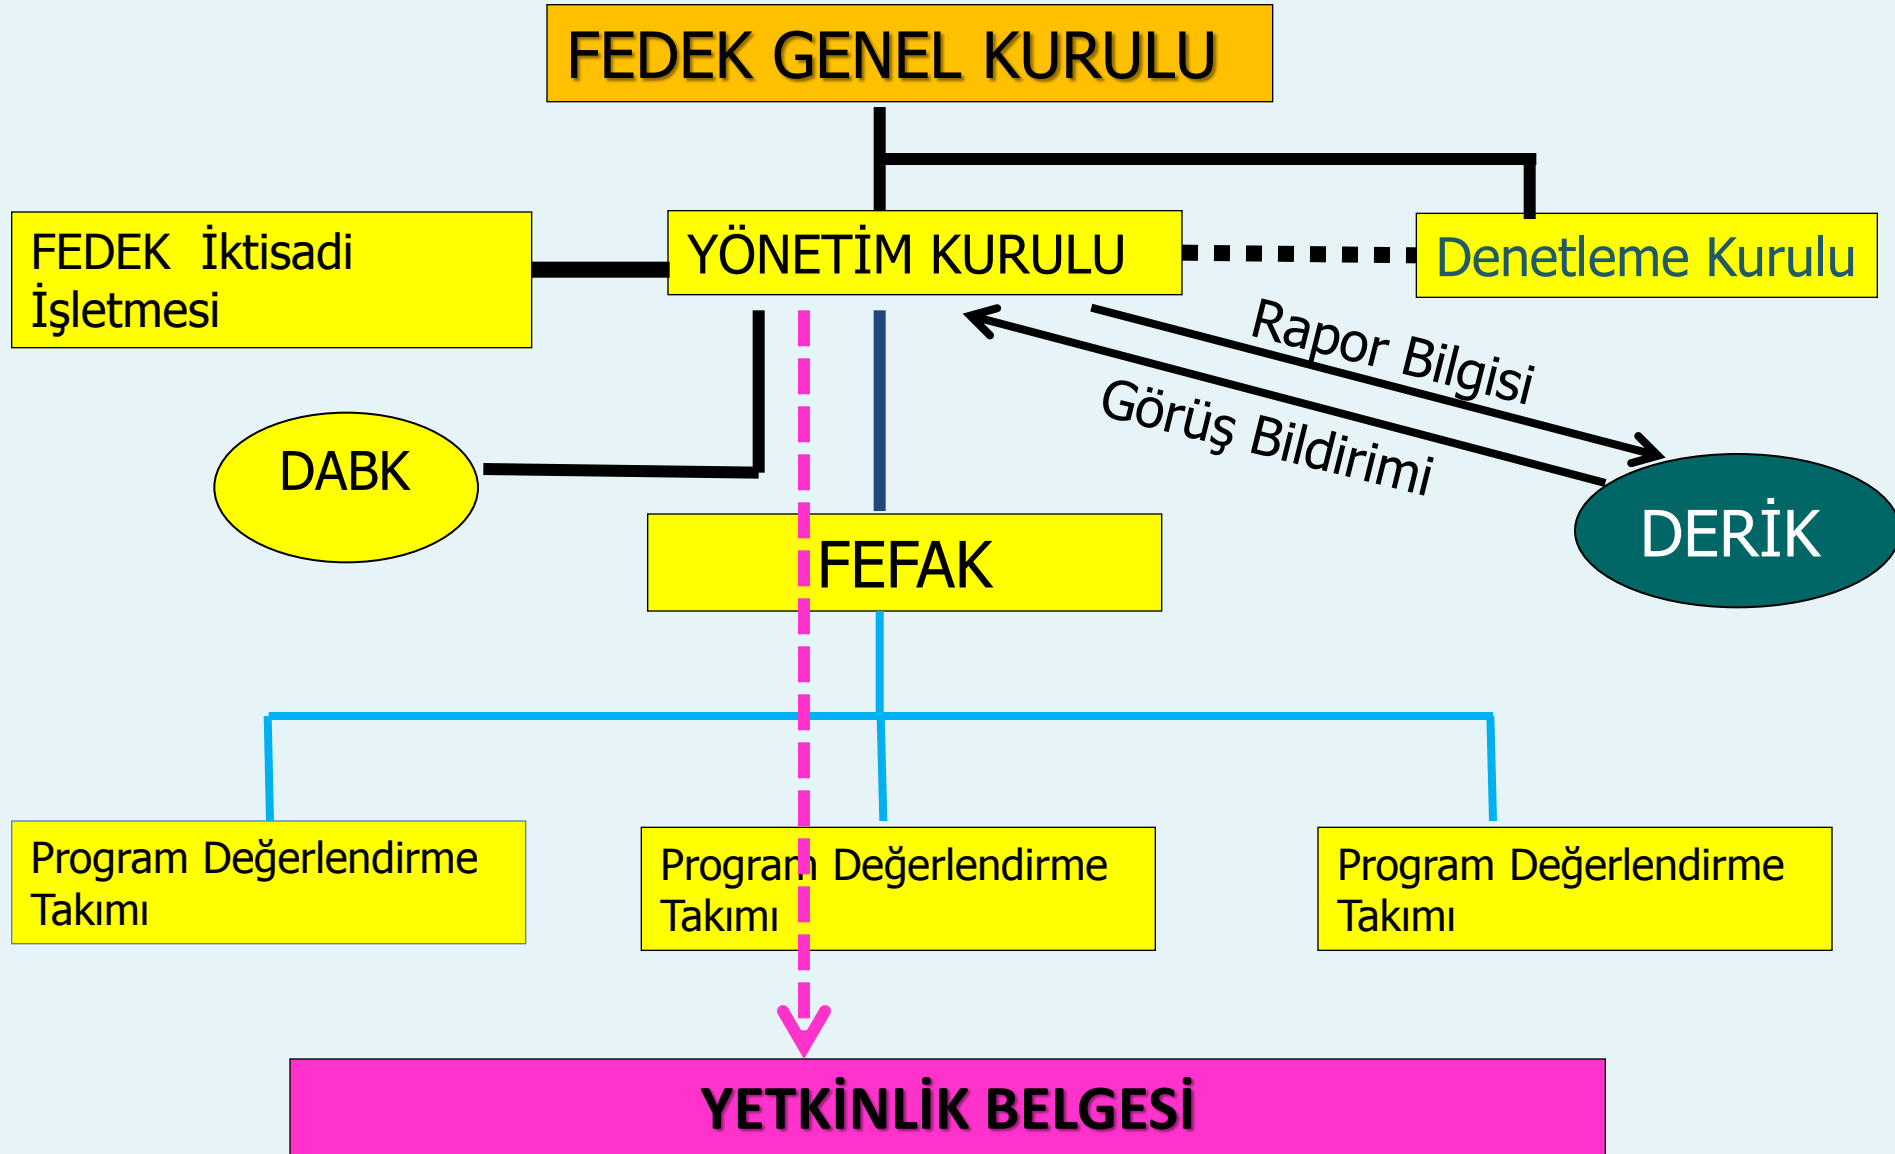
FEDEK GENEL KURULU

FEDEK İktisadi İşletmesi

YÖNETİM KURULU

Denetleme Kurulu

Rapor Bilgisi

Görüş Bildirimi

DABK

DERİK

FEFAK

Program Değerlendirme Takımı

Program Değerlendirme Takımı

Program Değerlendirme Takımı

YETKİNLİK BELGESİ